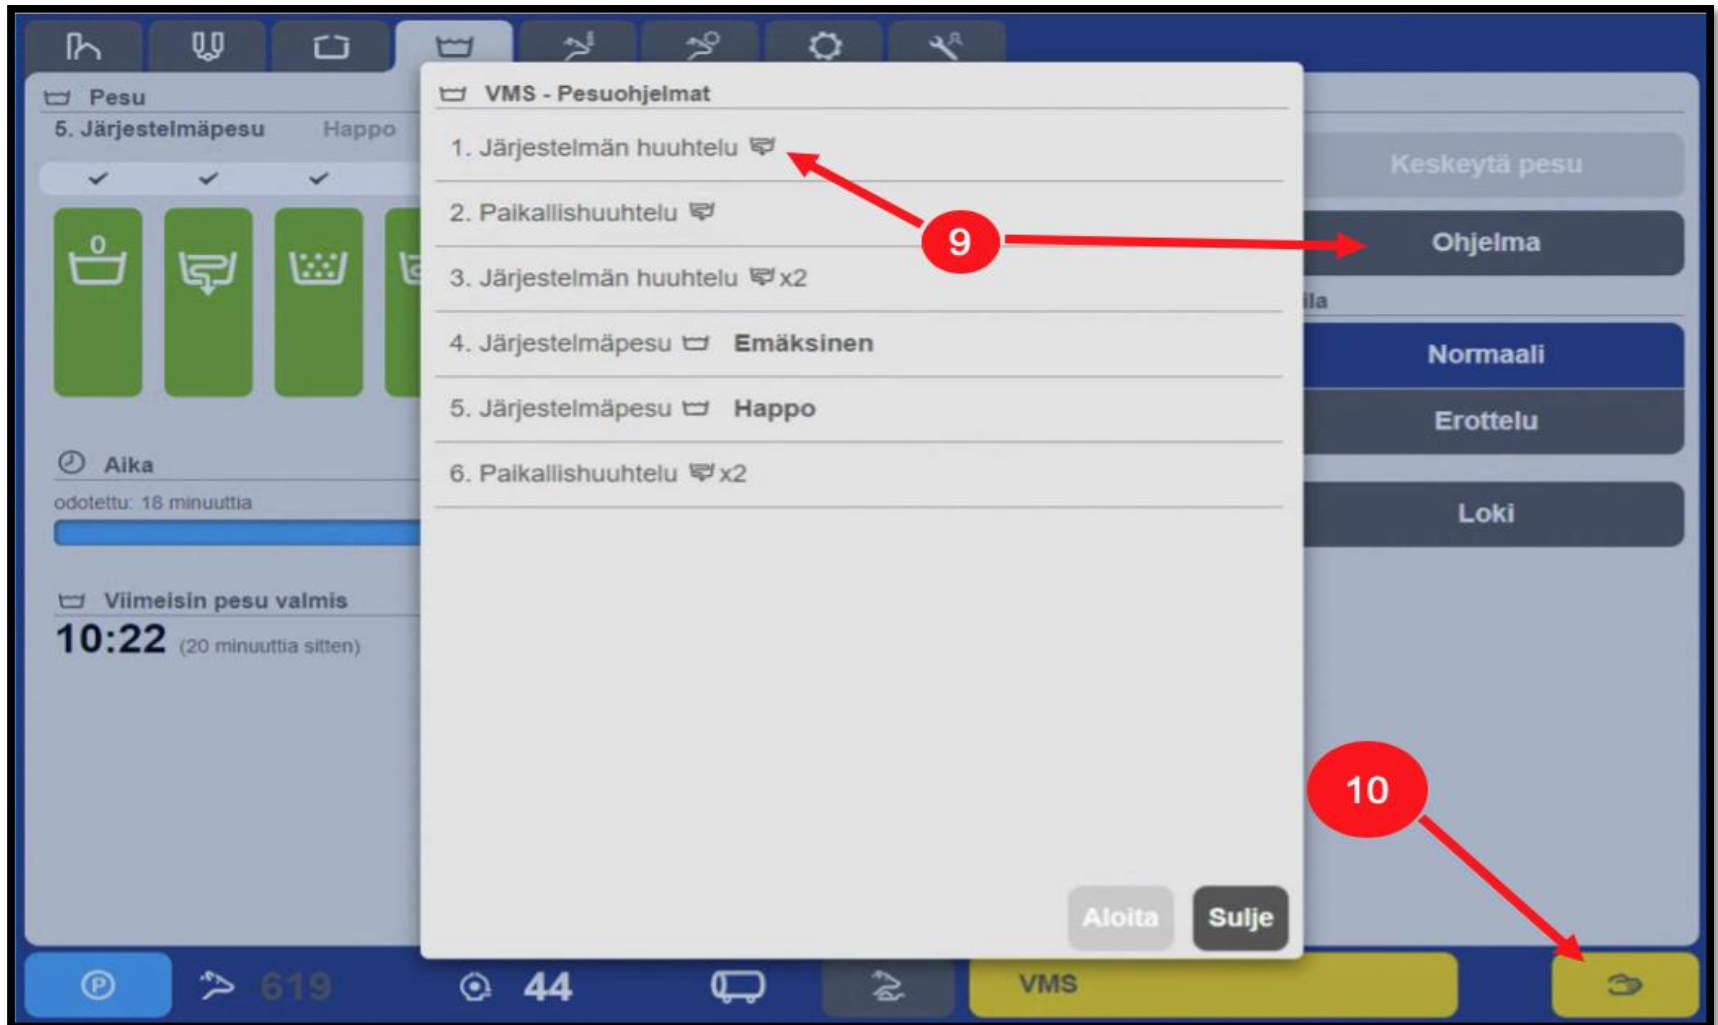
Pesu
5. Järjestelmäpesu Happo

0

Aika
odotettu: 18 minuuttia

Viimeisin pesu valmis
10:22 (20 minuuttia sitten)

VMS - Pesuohjelmat
1. Järjestelmän huuhtelu
2. Paikallishuuhtelu
3. Järjestelmän huuhtelu x2
4. Järjestelmäpesu Emäksinen
5. Järjestelmäpesu Happo
6. Paikallishuuhtelu x2

Aloita
Sulje

9

Keskeytä pesu
Ohjelma
ila
Normaali
Erottelu
Loki

10

619
44
VMS